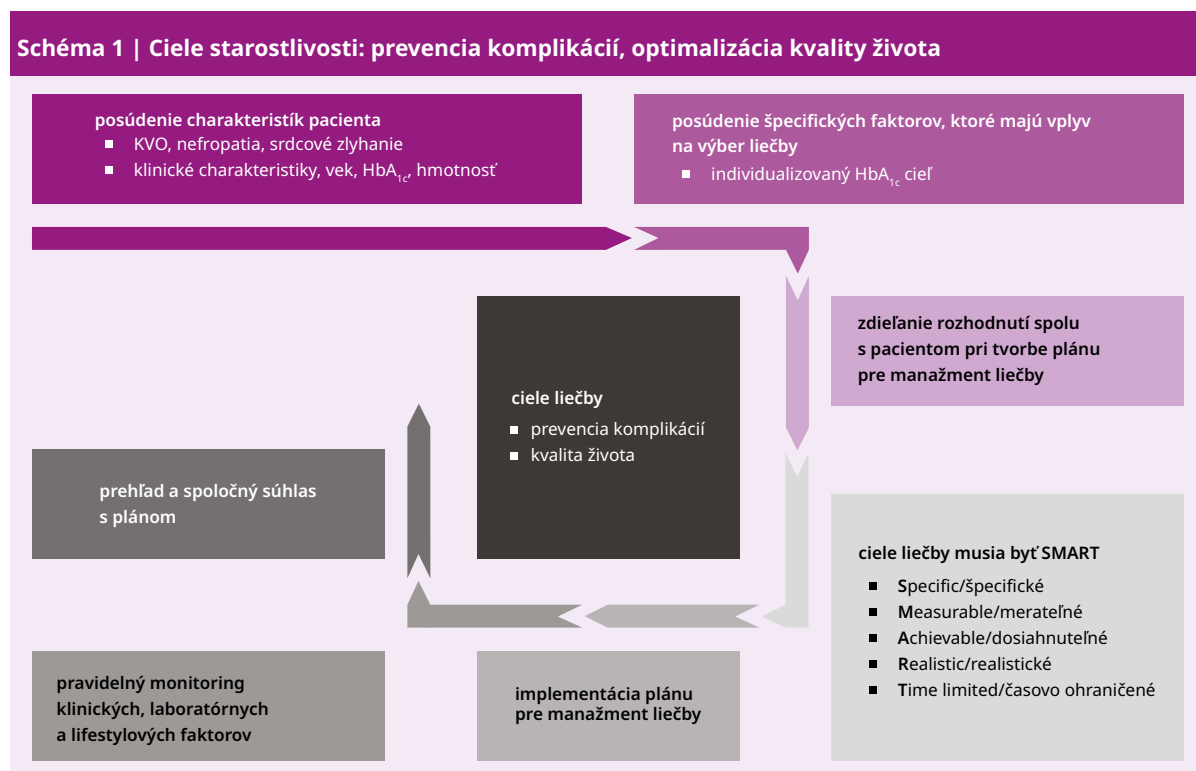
Schéma 1 | Ciele starostlivosti: prevencia komplikácií, optimalizácia kvality života

posúdenie charakteristík pacienta
- KVO, nefropatia, srdcové zlyhanie
- klinické charakteristiky, vek, $HbA_{1c}$, hmotnosť

posúdenie špecifických faktorov, ktoré majú vplyv na výber liečby
- individualizovaný $HbA_{1c}$ cieľ

zdieľanie rozhodnutí spolu s pacientom pri tvorbe plánu pre manažment liečby

ciele liečby
- prevencia komplikácií
- kvalita života

prehľad a spoločný súhlas s plánom

ciele liečby musia byť SMART
- Specific/špecifické
- Measurable/merateľné
- Achievable/dosiahnuteľné
- Realistic/realistické
- Time limited/časovo ohraničené

pravidelný monitoring klinických, laboratórnych a lifestylových faktorov

implementácia plánu pre manažment liečby